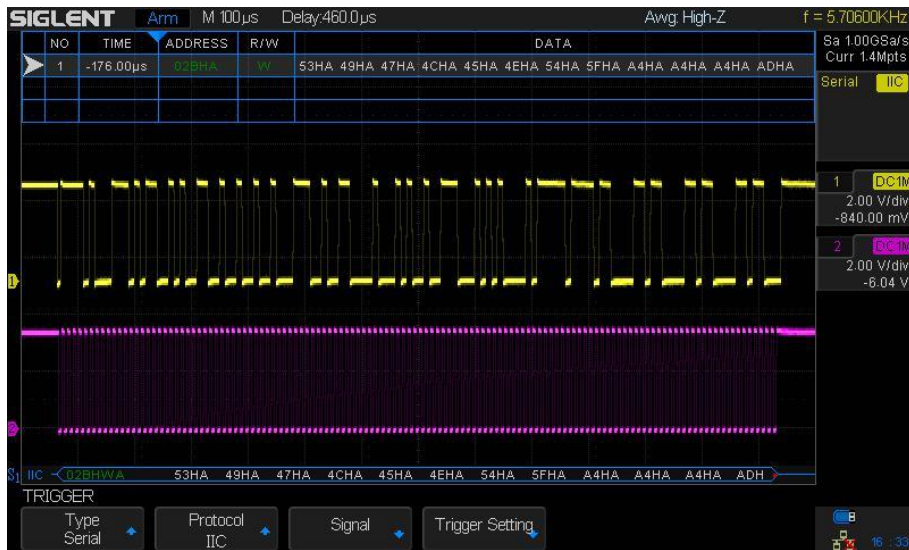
SIGLENT Arm M 100μs Delay:460.0μs Awg: High-Z f = 5.70600KHz

| NO | TIME | ADDRESS | R/W | DATA |
|---|---|---|---|---|
| 1 | -176.00μs | 02BHA | W | 53HA 49HA 47HA 4CHA 45HA 4EHA 54HA 5FHA A4HA A4HA A4HA ADHA |

Sa 1.00GSa/s
Curr 1.4Mpts

Serial IIC

1 DC1M
2.00 V/div
-840.00 mV

2 DC1M
2.00 V/div
-6.04 V

S1 IIC 02BHWA 53HA 49HA 47HA 4CHA 45HA 4EHA 54HA 5FHA A4HA A4HA A4HA ADH

TRIGGER

Type Serial
Protocol IIC
Signal
Trigger Setting

16:33